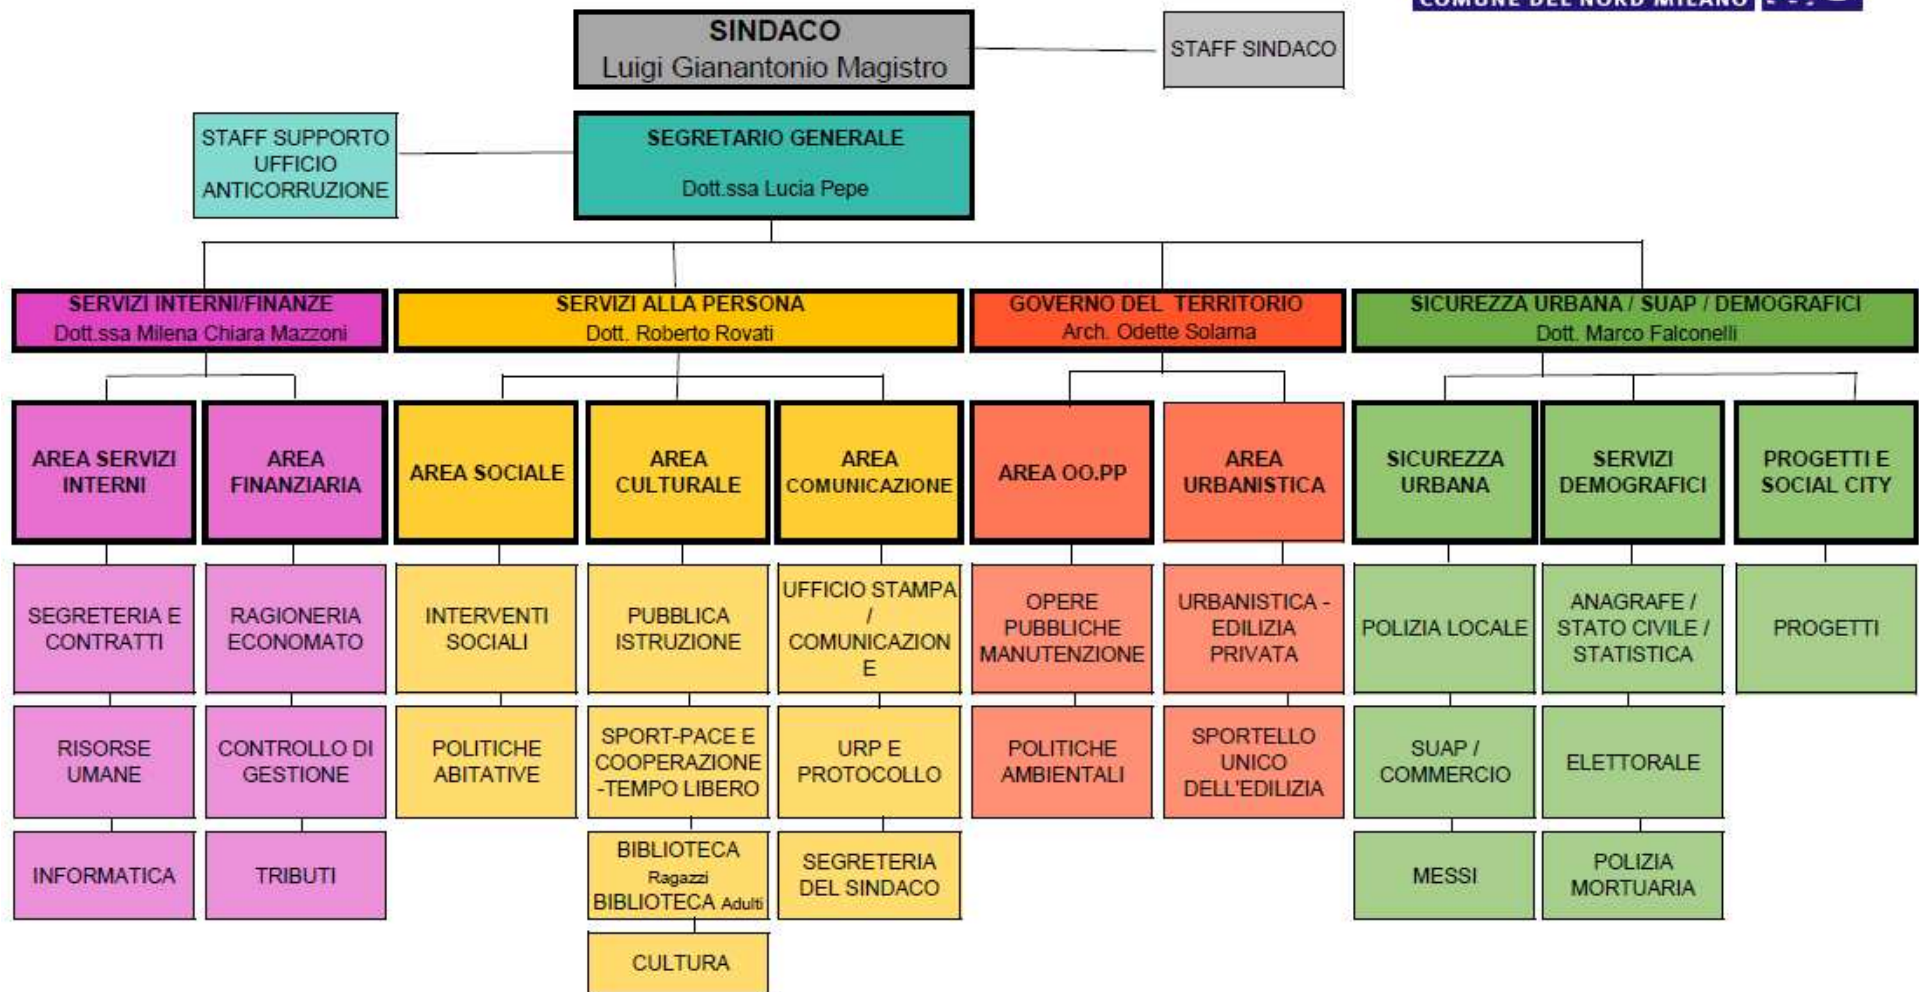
COMUNE DEL NORD MILANO

SINDACO
Luigi Gianantonio Magistro

STAFF SINDACO

STAFF SUPPORTO UFFICIO ANTICORRUZIONE

SEGRETARIO GENERALE
Dott.ssa Lucia Pepe

SERVIZI INTERNI/FINANZE
Dott.ssa Milena Chiara Mazzoni

SERVIZI ALLA PERSONA
Dott. Roberto Rovati

GOVERNO DEL TERRITORIO
Arch. Odette Solarna

SICUREZZA URBANA / SUAP / DEMOGRAFICI
Dott. Marco Falconelli

AREA SERVIZI INTERNI

AREA FINANZIARIA

AREA SOCIALE

AREA CULTURALE

AREA COMUNICAZIONE

AREA OO.PP

AREA URBANISTICA

SICUREZZA URBANA

SERVIZI DEMOGRAFICI

PROGETTI E SOCIAL CITY

SEGRETERIA E CONTRATTI

RAGIONERIA ECONOMATO

INTERVENTI SOCIALI

PUBBLICA ISTRUZIONE

UFFICIO STAMPA / COMUNICAZIONE

OPERE PUBBLICHE MANUTENZIONE

URBANISTICA - EDILIZIA PRIVATA

POLIZIA LOCALE

ANAGRAFE / STATO CIVILE / STATISTICA

PROGETTI

RISORSE UMANE

CONTROLLO DI GESTIONE

POLITICHE ABITATIVE

SPORT-PACE E COOPERAZIONE -TEMPO LIBERO

URP E PROTOCOLLO

POLITICHE AMBIENTALI

SPORTELLO UNICO DELL'EDILIZIA

SUAP / COMMERCIO

ELETTORALE

INFORMATICA

TRIBUTI

BIBLIOTECA Ragazzi BIBLIOTECA Adulti

SEGRETERIA DEL SINDACO

MESSI

POLIZIA MORTUARIA

CULTURA